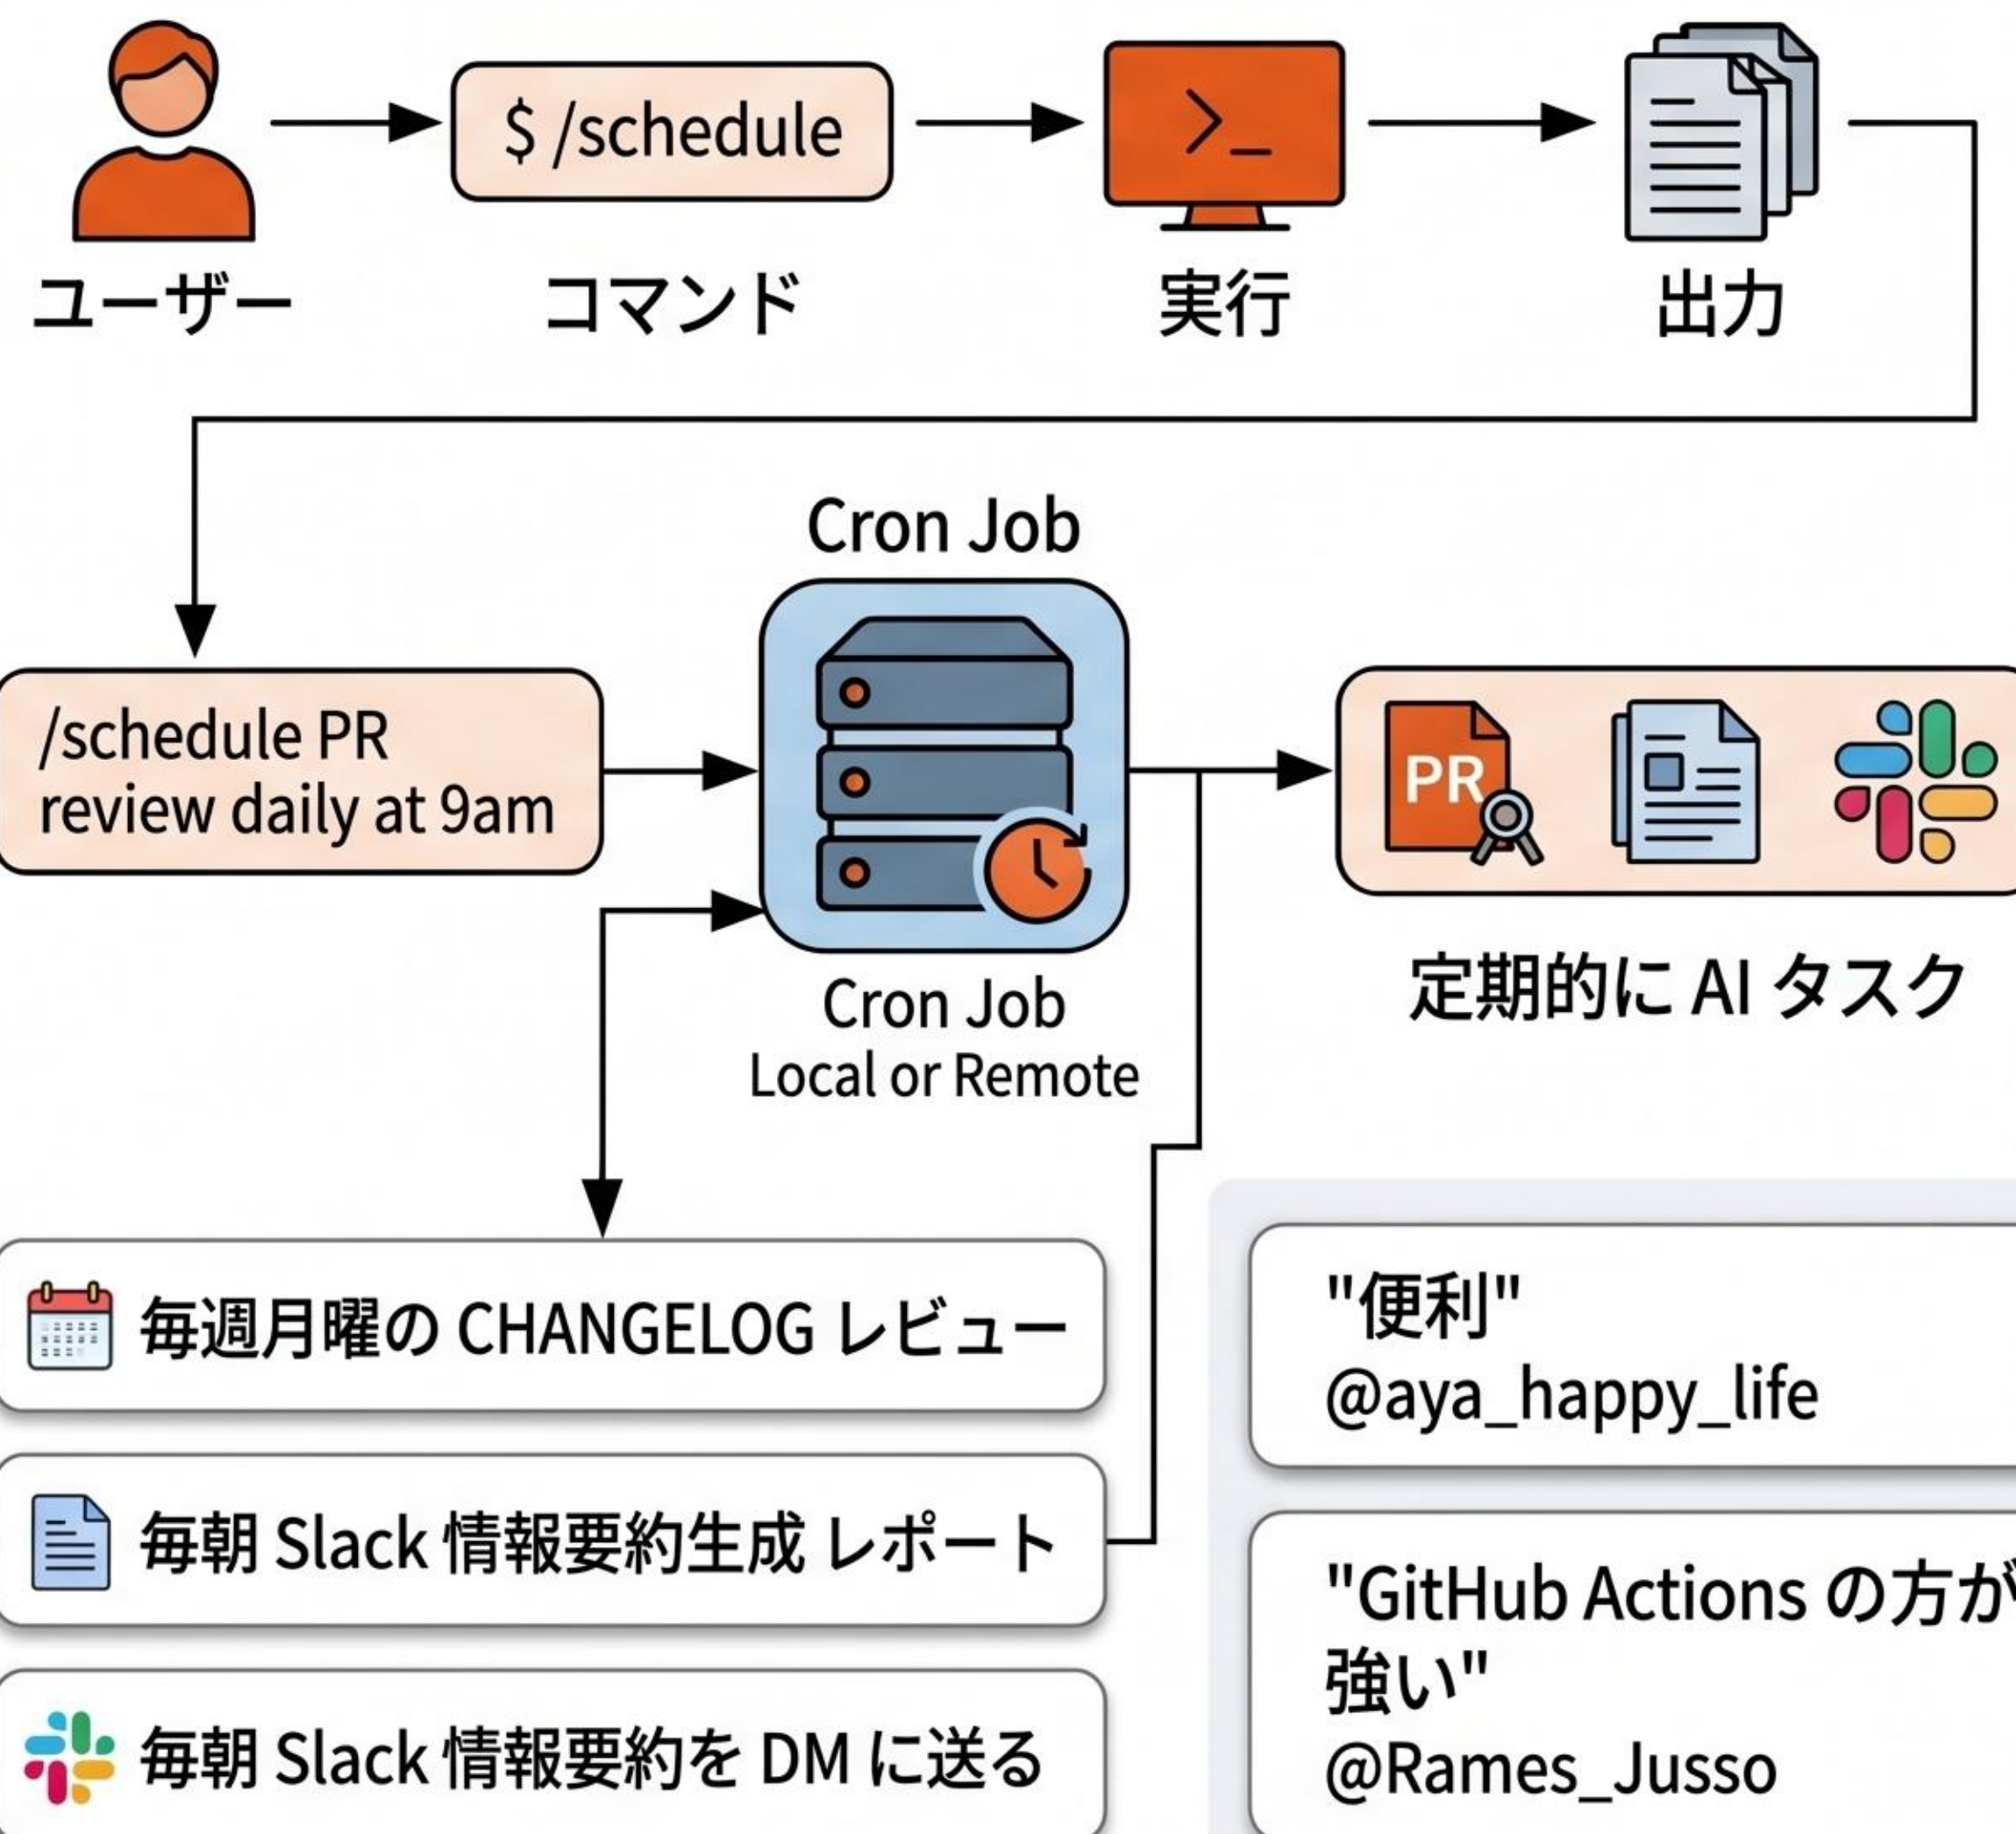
$ /schedule

ユーザー

コマンド

実行

出力

Cron Job

/schedule PR review daily at 9am

PR

Cron Job
Local or Remote

定期的に AI タスク

毎週月曜の CHANGELOG レビュー

毎朝 Slack 情報要約生成 レポート

毎朝 Slack 情報要約を DM に送る

"便利"
@aya_happy_life

"GitHub Actions の方が
強い"
@Rames_Jusso